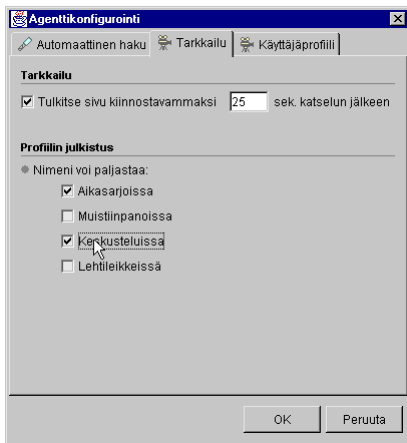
Agenttikonfigurointi

Automaattinen haku | Tarkkailu | Käyttäjäprofiili

Tarkkailu

☑ Tulkitse sivu kiinnostavammaksi 25 sek. katselun jälkeen

Profiilin julkistus

Nimeni voi paljastaa:

☑ Aikasarjoissa

☐ Muistiinpanoissa

☑ Keskusteluissa

☐ Lehtileikkeissä

OK | Peruuta